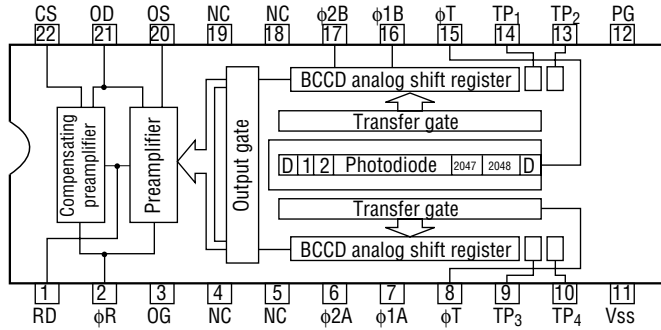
CS 22 OD 21 OS 20 NC 19 NC 18 $\phi$2B 17 $\phi$1B 16 $\phi$T 15 TP$_1$ 14 TP$_2$ 13 PG 12

BCCD analog shift register

Transfer gate

Compensating preamplifier

Preamplifier

Output gate

D 1 2 Photodiode 2047 2048 D

Transfer gate

BCCD analog shift register

1 RD 2 $\phi$R 3 OG 4 NC 5 NC 6 $\phi$2A 7 $\phi$1A 8 $\phi$T 9 TP$_3$ 10 TP$_4$ 11 Vss